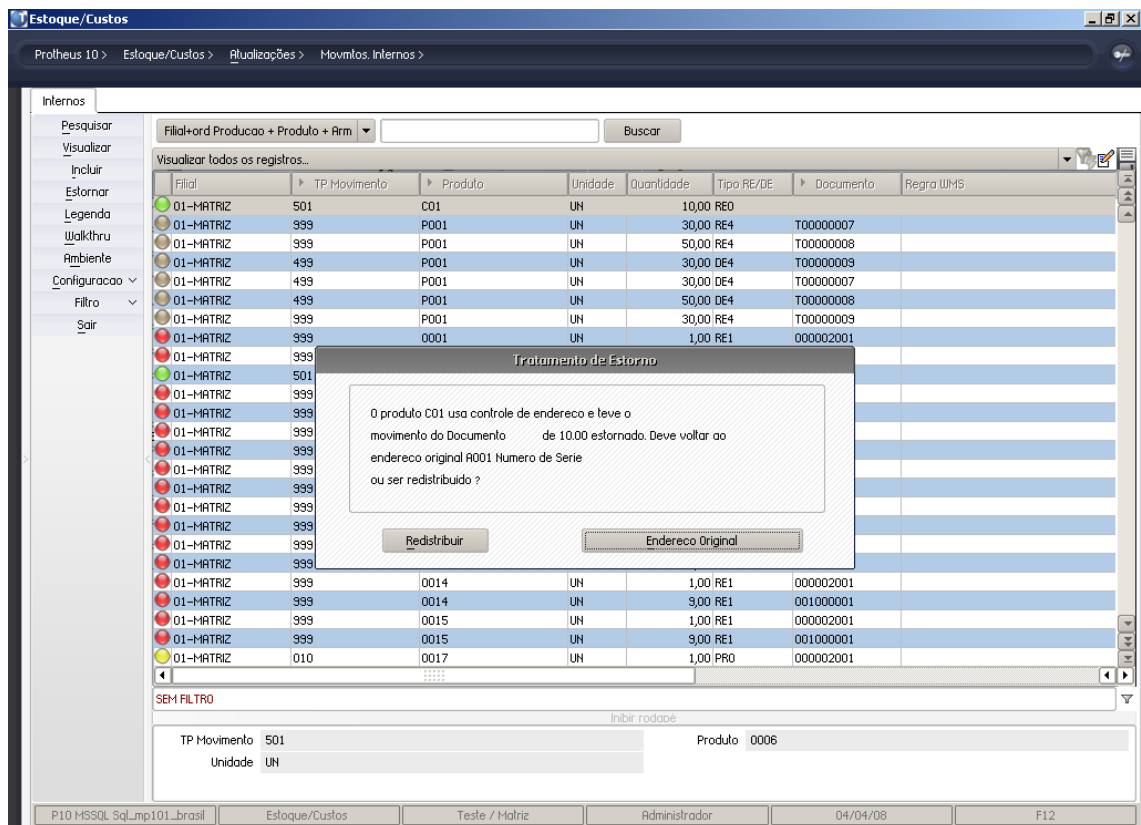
Estoque/Custos

Protheus 10 > Estoque/Custos > Atualizações > Movmtos. Internos >

Internos

Pesquisar
Visualizar
Incluir
Estornar
Legenda
Walkthru
Ambiente
Configuracao
Filtro
Sair

Filial+ord Producao + Produto + Arm | Buscar

Visualizar todos os registros...

| Filial | TP Movimento | Produto | Unidade | Quantidade | Tipo RE/DE | Documento | Regra WMS |
|---|---|---|---|---|---|---|---|
| 01-MATRIZ | 501 | C01 | UN | 10,00 | RE0 | | |
| 01-MATRIZ | 999 | P001 | UN | 30,00 | RE4 | T00000007 | |
| 01-MATRIZ | 999 | P001 | UN | 50,00 | RE4 | T00000008 | |
| 01-MATRIZ | 499 | P001 | UN | 30,00 | DE4 | T00000009 | |
| 01-MATRIZ | 499 | P001 | UN | 30,00 | DE4 | T00000007 | |
| 01-MATRIZ | 499 | P001 | UN | 50,00 | DE4 | T00000008 | |
| 01-MATRIZ | 999 | P001 | UN | 30,00 | RE4 | T00000009 | |
| 01-MATRIZ | 999 | 0001 | UN | 1,00 | RE1 | 000002001 | |
| 01-MATRIZ | 999 | | | | | | |
| 01-MATRIZ | 501 | | | | | | |
| 01-MATRIZ | 999 | | | | | | |
| 01-MATRIZ | 999 | | | | | | |
| 01-MATRIZ | 999 | | | | | | |
| 01-MATRIZ | 999 | | | | | | |
| 01-MATRIZ | 999 | | | | | | |
| 01-MATRIZ | 999 | | | | | | |
| 01-MATRIZ | 999 | | | | | | |
| 01-MATRIZ | 999 | | | | | | |
| 01-MATRIZ | 999 | | | | | | |
| 01-MATRIZ | 999 | | | | | | |
| 01-MATRIZ | 999 | 0014 | UN | 1,00 | RE1 | 000002001 | |
| 01-MATRIZ | 999 | 0014 | UN | 9,00 | RE1 | 001000001 | |
| 01-MATRIZ | 999 | 0015 | UN | 1,00 | RE1 | 000002001 | |
| 01-MATRIZ | 999 | 0015 | UN | 9,00 | RE1 | 001000001 | |
| 01-MATRIZ | 010 | 0017 | UN | 1,00 | PR0 | 000002001 | |

Tratamento de Estorno

O produto C01 usa controle de endereco e teve o movimento do Documento de 10.00 estornado. Deve voltar ao endereco original A001 Numero de Serie ou ser redistribuido ?

Redistribuir
Endereco Original

SEM FILTRO

Inibir rodapé

TP Movimento 501
Produto 0006
Unidade UN

P10 MSSQL Sql_mp101_brasil | Estoque/Custos | Teste / Matriz | Administrador | 04/04/08 | F12